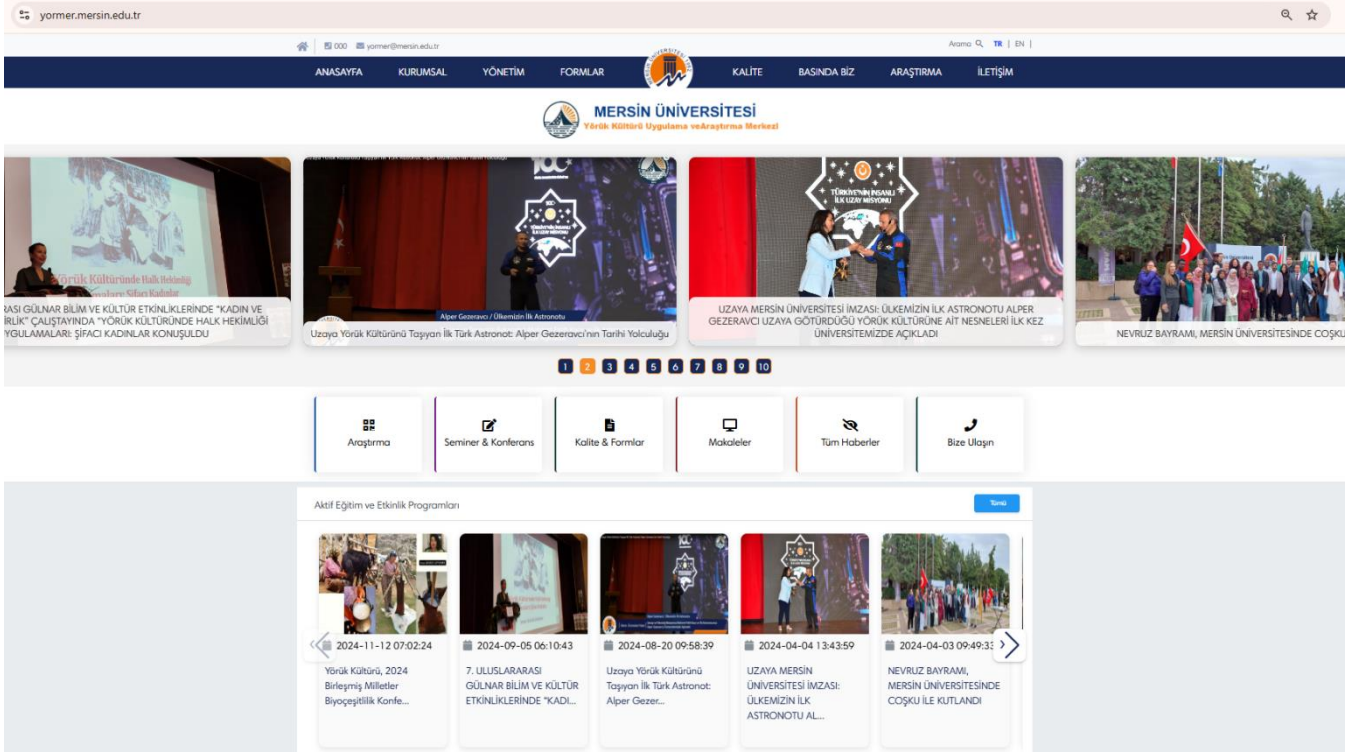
yormer.mersin.edu.tr

000 yormer@mersin.edu.tr

Arama TR | EN |

ANASAYFA KURUMSAL YÖNETİM FORMLAR KALİTE BASINDA BİZ ARAŞTIRMA İLETİŞİM

MERSİN ÜNİVERSİTESİ
Yörük Kültürü Uygulama veAraştırma Merkezi

Yörük Kültüründe Halk Hekimliği

RASI GÜLNAR BİLİM VE KÜLTÜR ETKİNLİKLERİNDE "KADIN VE RLİK" ÇALIŞTAYINDA "YÖRÜK KÜLTÜRÜNDE HALK HEKİMLİĞİ YGULAMALARI: ŞIFACI KADINLAR KONUŞULDU

Alper Gezeravcı / Ülkemizin İlk Astronotu

Uzaya Yörük Kültürünü Taşıyan İlk Türk Astronot: Alper Gezeravcı'nın Tarihi Yolculuğu

TÜRKİYE'NİN İNSANLI İLK UZAY MİSYONU

UZAYA MERSİN ÜNİVERSİTESİ İMZASI: ÜLKEMİZİN İLK ASTRONOTU ALPER GEZERAVCI UZAYA GÖTÜRDÜĞÜ YÖRÜK KÜLTÜRÜNE AİT NESNELERİ İLK KEZ ÜNİVERSİTEMİZDE AÇIKLADI

NEVRUZ BAYRAMI, MERSİN ÜNİVERSİTESİNDE COŞKU

1 2 3 4 5 6 7 8 9 10

Araştırma
Seminer & Konferans
Kalite & Formlar
Makaleler
Tüm Haberler
Bize Ulaşın

Aktif Eğitim ve Etkinlik Programları

Tümü

2024-11-12 07:02:24
Yörük Kültürü, 2024 Birleşmiş Milletler Biyoçeşitlilik Konfe...

2024-09-05 06:10:43
7. ULUSLARARASI GÜLNAR BİLİM VE KÜLTÜR ETKİNLİKLERİNDE "KADI...

2024-08-20 09:58:39
Uzaya Yörük Kültürünü Taşıyan İlk Türk Astronot: Alper Gezer...

2024-04-04 13:43:59
UZAYA MERSİN ÜNİVERSİTESİ İMZASI: ÜLKEMİZİN İLK ASTRONOTU AL...

2024-04-03 09:49:3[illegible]
NEVRUZ BAYRAMI, MERSİN ÜNİVERSİTESİNDE COŞKU İLE KUTLANDI